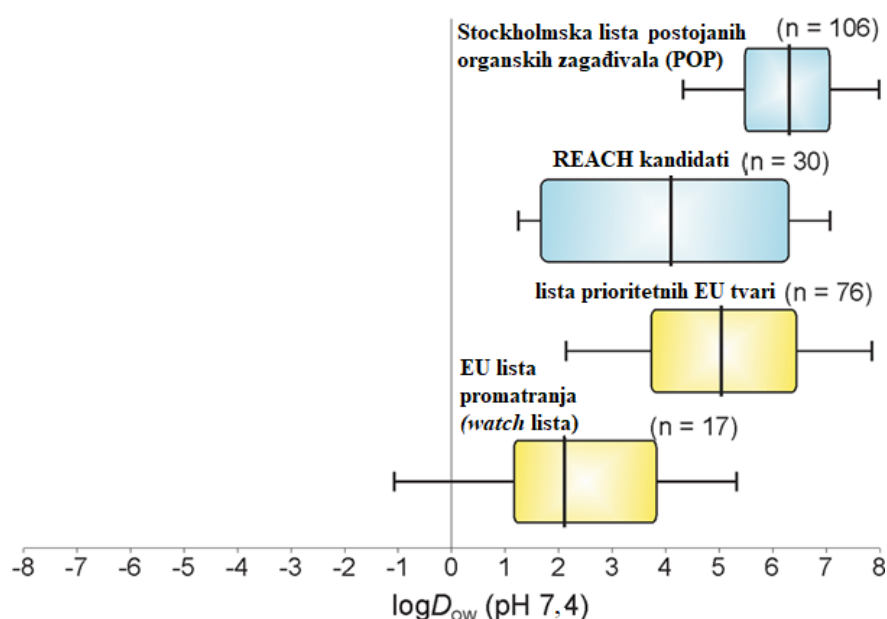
Stockholmska lista postojanih organskih zagađivala (POP) (n = 106)

REACH kandidati (n = 30)

lista prioritetnih EU tvari (n = 76)

EU lista promatranja (*watch* lista) (n = 17)

-8 -7 -6 -5 -4 -3 -2 -1 0 1 2 3 4 5 6 7 8

log$D_{ow}$ (pH 7,4)